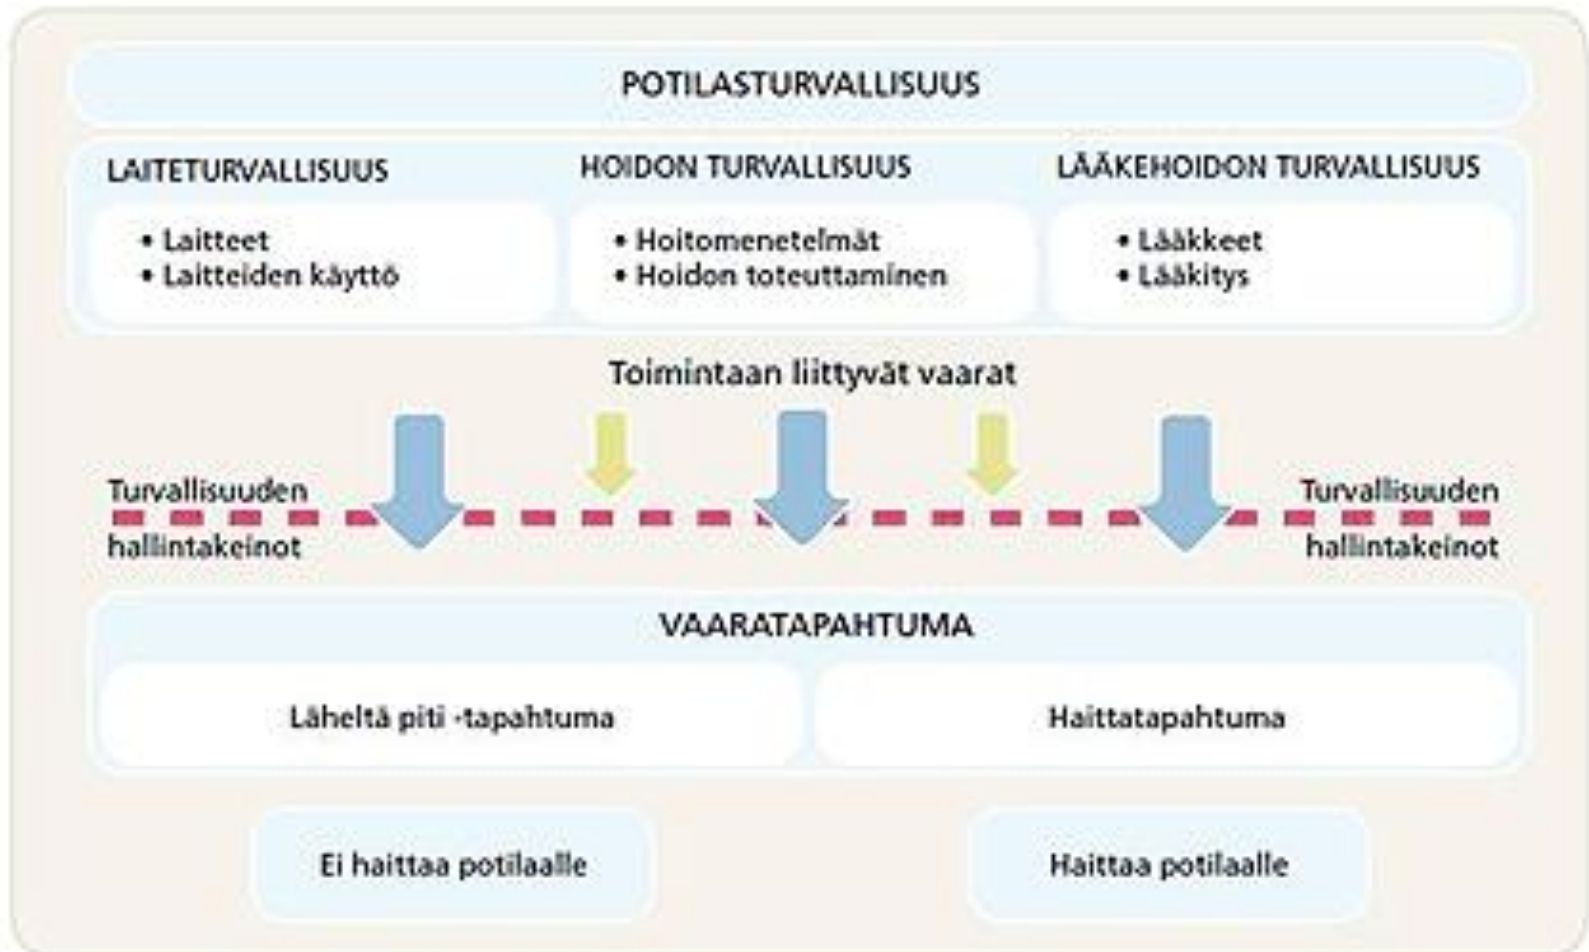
POTILASTURVALLISUUS

LAITETURVALLISUUS
• Laitteet
• Laitteiden käyttö

HOIDON TURVALLISUUS
• Hoitomenetelmät
• Hoidon toteuttaminen

LÄÄKEHOIDON TURVALLISUUS
• Lääkkeet
• Lääkitys

Toimintaan liittyvät vaarat

Turvallisuuden hallintakeinot

Turvallisuuden hallintakeinot

VAARATAPAHTUMA

Läheltä piti -tapahtuma

Haittatapahtuma

Ei haittaa potilaalle

Haittaa potilaalle